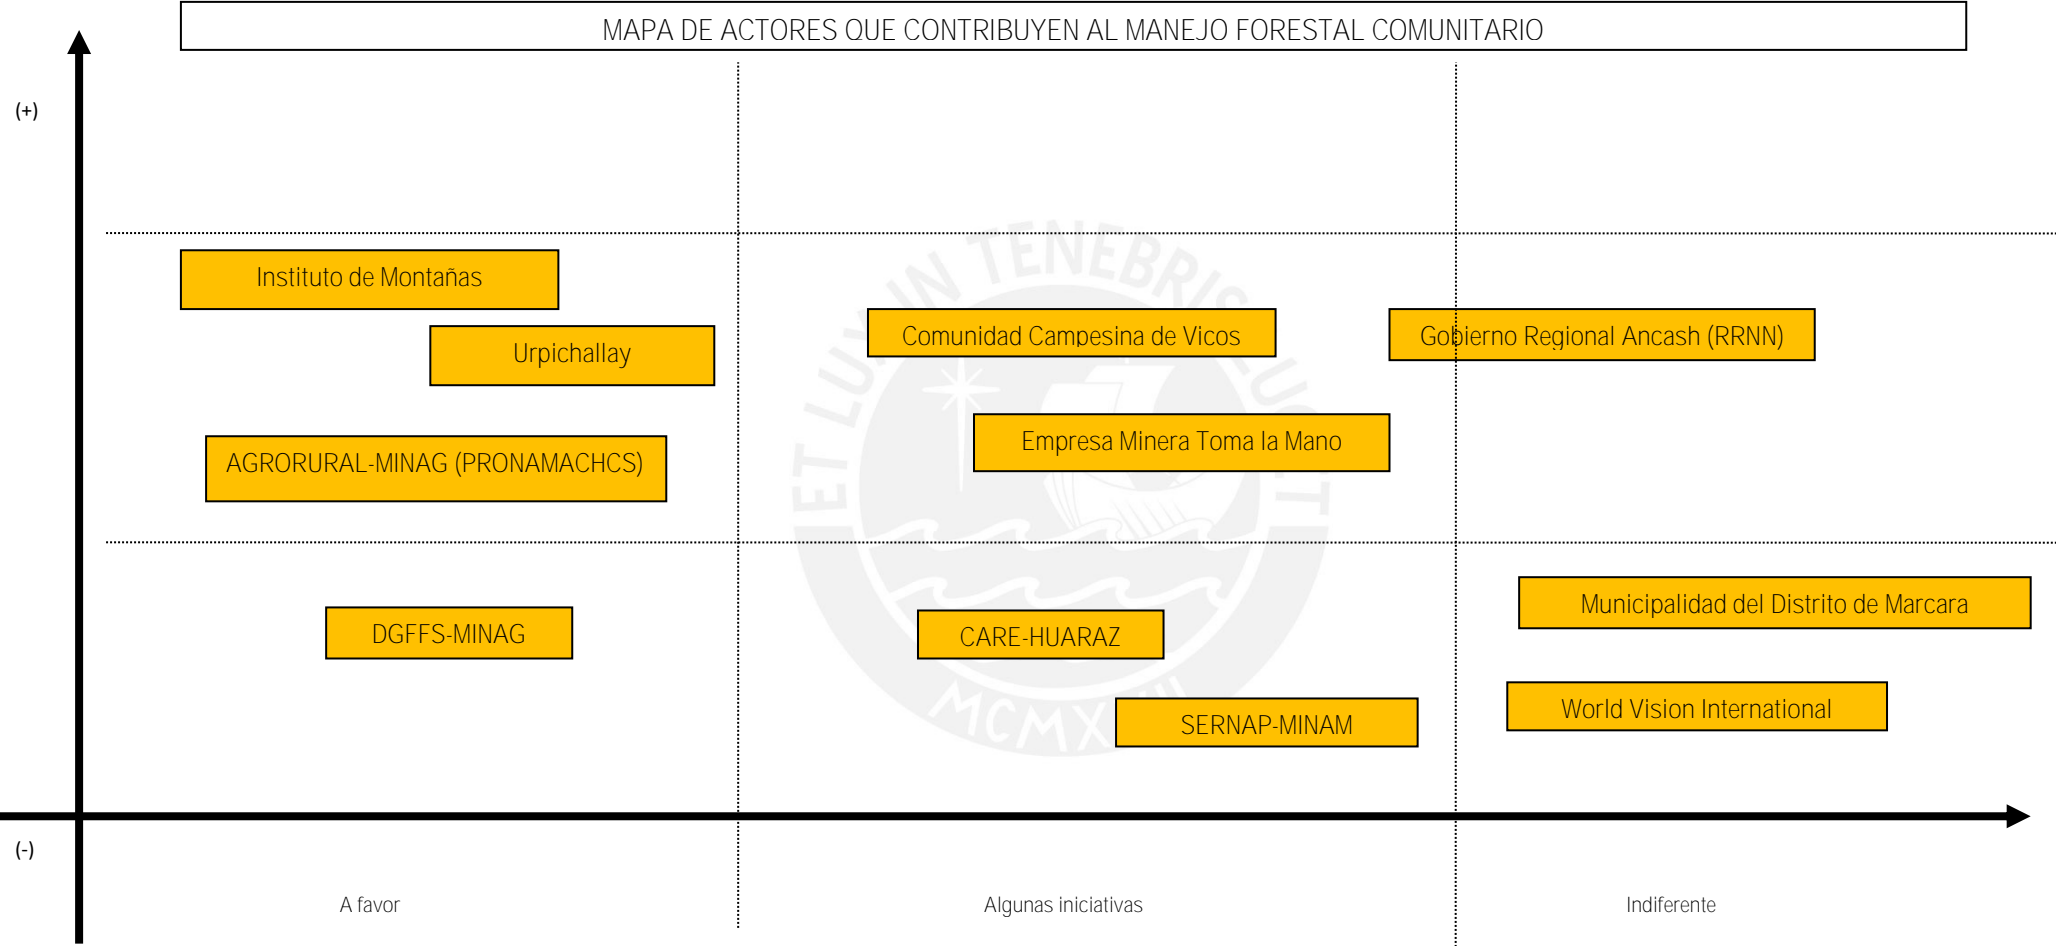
MAPA DE ACTORES QUE CONTRIBUYEN AL MANEJO FORESTAL COMUNITARIO

(+)

Instituto de Montañas

Urpichallay

AGRORURAL-MINAG (PRONAMACHCS)

Comunidad Campesina de Vicos

Gobierno Regional Ancash (RRNN)

Empresa Minera Toma la Mano

DGFFS-MINAG

CARE-HUARAZ

Municipalidad del Distrito de Marcara

SERNAP-MINAM

World Vision International

(-)

A favor

Algunas iniciativas

Indiferente